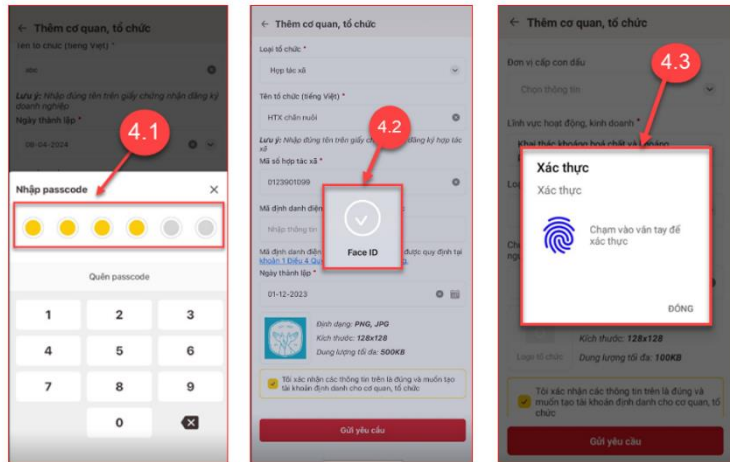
← Thêm cơ quan, tổ chức

Tên tổ chức (tiếng Việt) *

abc

Lưu ý: Nhập đúng tên trên giấy chứng nhận đăng ký doanh nghiệp

Ngày thành lập *

08-04-2024

4.1

Nhập passcode ×

Quên passcode

1 2 3
4 5 6
7 8 9
0

← Thêm cơ quan, tổ chức

Loại tổ chức *

Hợp tác xã

Tên tổ chức (tiếng Việt) *

HTX chăn nuôi

Lưu ý: Nhập đúng tên trên giấy chứng nhận đăng ký hợp tác xã

Mã số hợp tác xã *

0123901099

Mã định danh điện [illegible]

Nhập thông tin

Mã định danh điện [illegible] được quy định tại khoản 1 Điều 4 Qu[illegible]

Ngày thành lập *

01-12-2023

4.2

Face ID

Định dạng: PNG, JPG

Kích thước: 128x128

Dung lượng tối đa: 500KB

Tôi xác nhận các thông tin trên là đúng và muốn tạo tài khoản định danh cho cơ quan, tổ chức

Gửi yêu cầu

← Thêm cơ quan, tổ chức

Đơn vị cấp con dấu

Chọn thông tin

Lĩnh vực hoạt động, kinh doanh *

Khai thác khoáng hoá chất và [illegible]

4.3

Xác thực

Xác thực

Chạm vào vân tay để xác thực

ĐÓNG

Kích thước: 128x128

Logo tổ chức

Dung lượng tối đa: 100KB

Tôi xác nhận các thông tin trên là đúng và muốn tạo tài khoản định danh cho cơ quan, tổ chức

Gửi yêu cầu